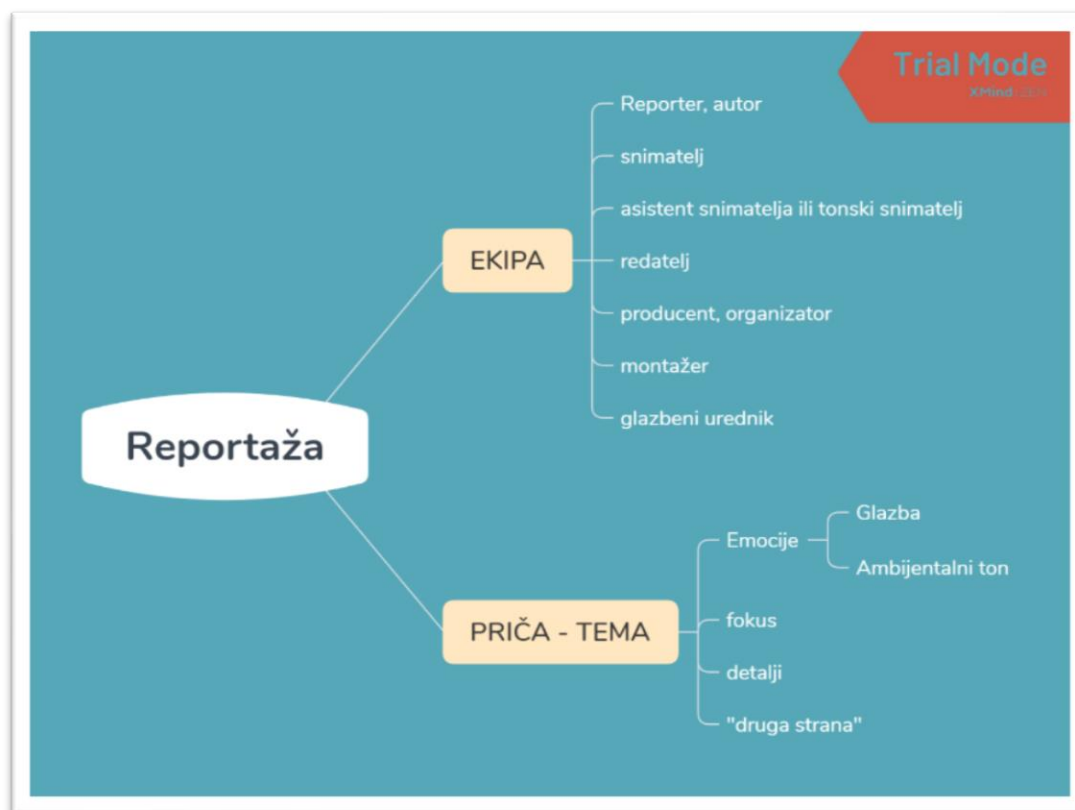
Trial Mode
XMind: ZEN

Reportaža

EKIPA
Reporter, autor
snimatelj
asistent snimatelja ili tonski snimatelj
redatelj
producent, organizator
montažer
glazbeni urednik

PRIČA - TEMA
Emocije
Glazba
Ambijentalni ton
fokus
detalji
"druga strana"